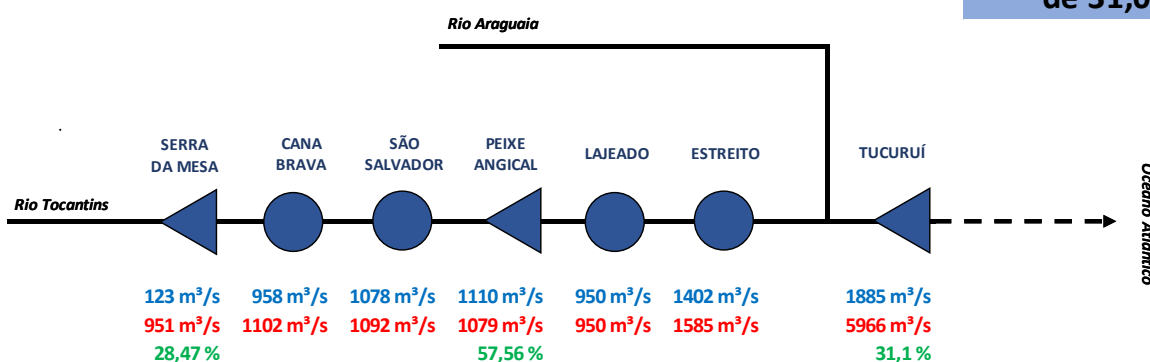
de 31,0

Rio Araguaia

SERRA DA MESA

CANA BRAVA

SÃO SALVADOR

PEIXE ANGICAL

LAJEADO

ESTREITO

TUCURUÍ

Rio Tocantins

Oceano Atlântico

123 m³/s
951 m³/s
28,47 %

958 m³/s
1102 m³/s

1078 m³/s
1092 m³/s

1110 m³/s
1079 m³/s
57,56 %

950 m³/s
950 m³/s

1402 m³/s
1585 m³/s

1885 m³/s
5966 m³/s
31,1 %